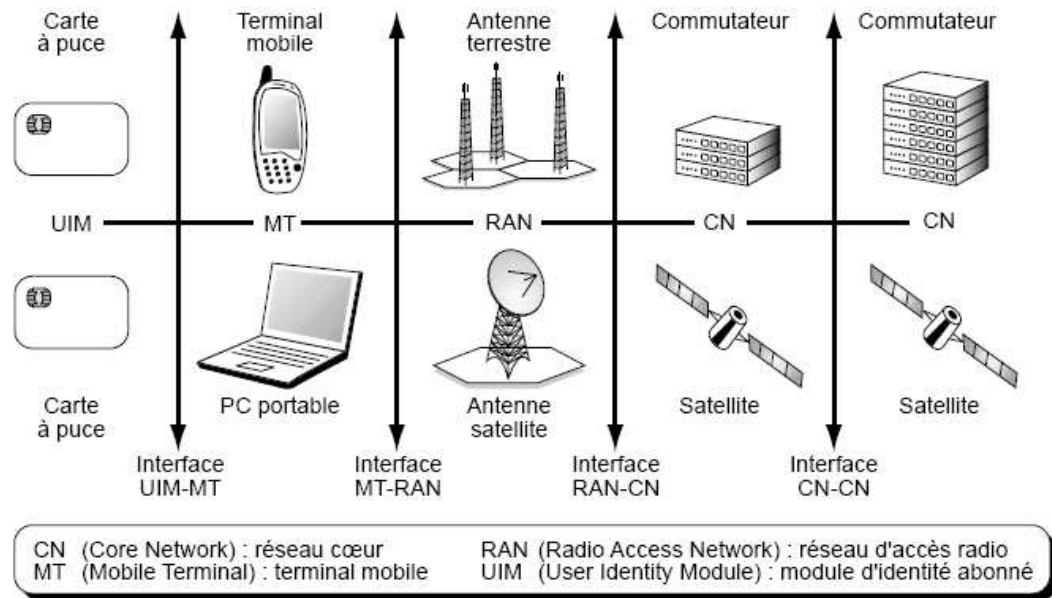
Carte à puce

Terminal mobile

Antenne terrestre

Commutateur

Commutateur

UIM

MT

RAN

CN

CN

Carte à puce

PC portable

Antenne satellite

Satellite

Satellite

Interface UIM-MT

Interface MT-RAN

Interface RAN-CN

Interface CN-CN

CN (Core Network) : réseau cœur
MT (Mobile Terminal) : terminal mobile
RAN (Radio Access Network) : réseau d'accès radio
UIM (User Identity Module) : module d'identité abonné